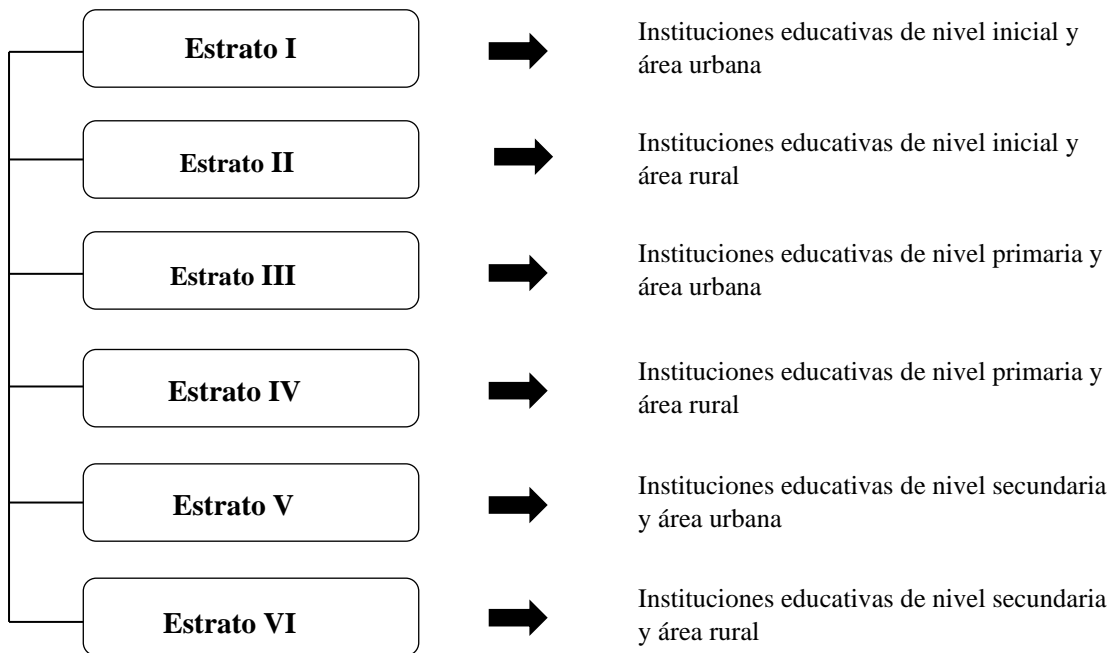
Estrato I

Instituciones educativas de nivel inicial y área urbana

Estrato II

Instituciones educativas de nivel inicial y área rural

Estrato III

Instituciones educativas de nivel primaria y área urbana

Estrato IV

Instituciones educativas de nivel primaria y área rural

Estrato V

Instituciones educativas de nivel secundaria y área urbana

Estrato VI

Instituciones educativas de nivel secundaria y área rural